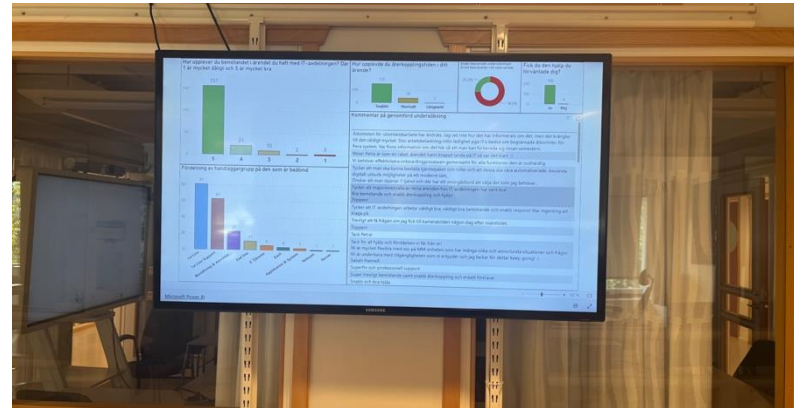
Hur upplevde du bemötandet i ärendet du haft med IT-avdelningen? Där 1 är mycket dåligt och 5 är mycket bra

157

21

13

2

1

5 4 3 2 1

Hur upplevde du återkopplingstiden i ditt ärende?

Snabbt Normalt Långsamt

Fick du den hjälp du förväntade dig?

Ja Nej

Fördelning av handläggargrupp på den som är besvarad

Kommentar på genomförd undersökning

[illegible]

Microsoft Power BI

SAMSUNG